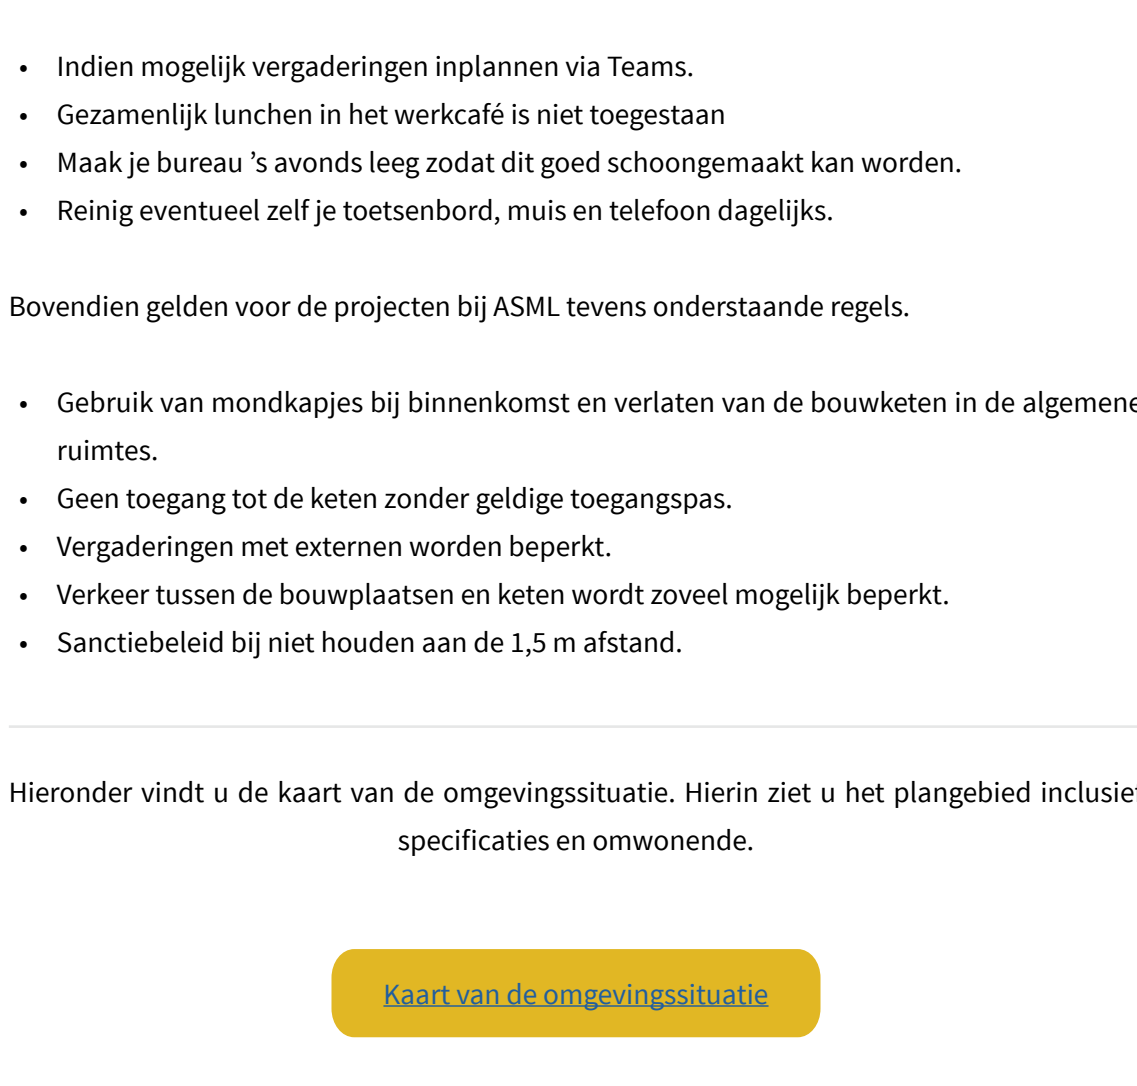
- Indien mogelijk vergaderingen inplannen via Teams.
- Gezamenlijk lunchen in het werkcafé is niet toegestaan
- Maak je bureau ’s avonds leeg zodat dit goed schoongemaakt kan worden.
- Reinig eventueel zelf je toetsenbord, muis en telefoon dagelijks.

Bovendien gelden voor de projecten bij ASML tevens onderstaande regels.

- Gebruik van mondkapjes bij binnenkomst en verlaten van de bouwketen in de algemene ruimtes.
- Geen toegang tot de keten zonder geldige toegangspas.
- Vergaderingen met externen worden beperkt.
- Verkeer tussen de bouwplaatsen en keten wordt zoveel mogelijk beperkt.
- Sanctiebeleid bij niet houden aan de 1,5 m afstand.

Hieronder vindt u de kaart van de omgevingssituatie. Hierin ziet u het plangebied inclusief specificaties en omwonende.

Kaart van de omgevingssituatie